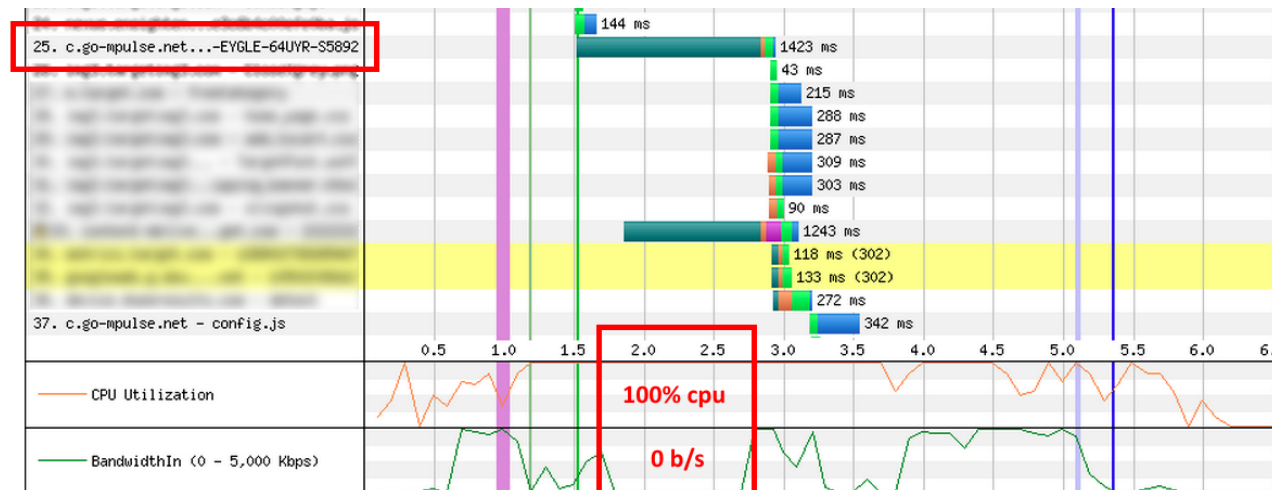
25. c.go-mpulse.net...-EYGLE-64UYR-S5892
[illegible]
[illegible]
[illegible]
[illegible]
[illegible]
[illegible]
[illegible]
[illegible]
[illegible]
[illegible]
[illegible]
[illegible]
37. c.go-mpulse.net - config.js

144 ms
1423 ms
43 ms
215 ms
288 ms
287 ms
309 ms
303 ms
90 ms
1243 ms
118 ms (302)
133 ms (302)
272 ms
342 ms

0.5 1.0 1.5 2.0 2.5 3.0 3.5 4.0 4.5 5.0 5.5 6.0 6.

CPU Utilization
100% cpu

BandwidthIn (0 - 5,000 Kbps)
0 b/s